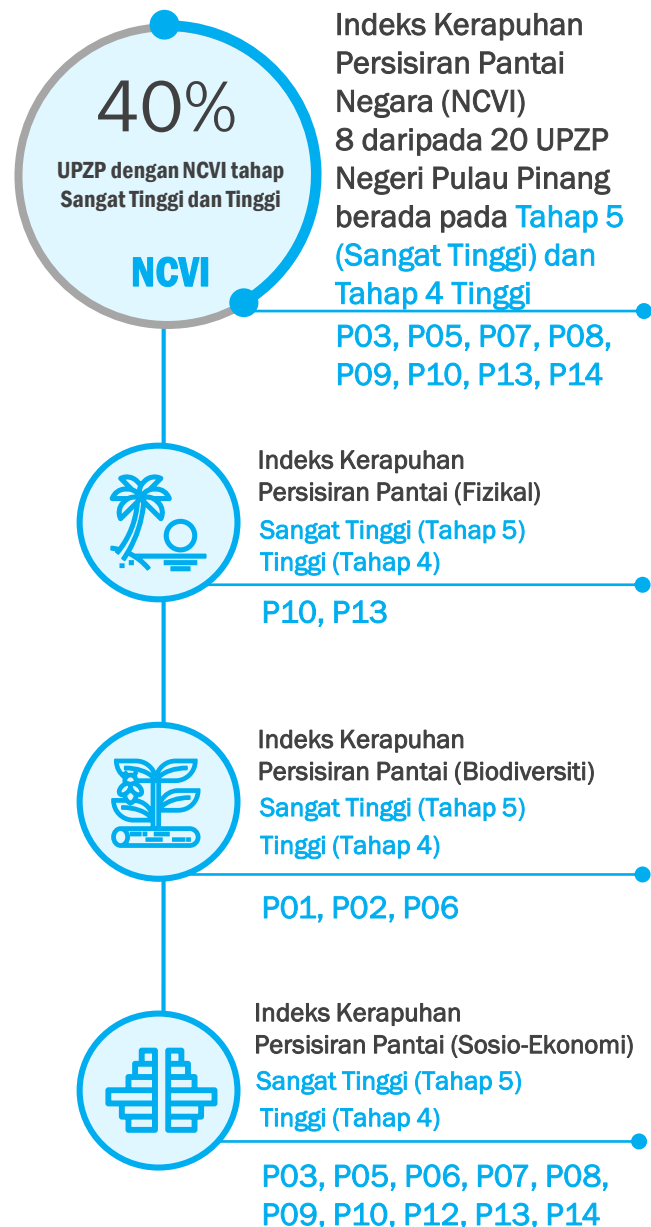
40%

UPZP dengan NCVI tahap Sangat Tinggi dan Tinggi

NCVI

Indeks Kerapuhan Persisiran Pantai Negara (NCVI) 8 daripada 20 UPZP Negeri Pulau Pinang berada pada Tahap 5 (Sangat Tinggi) dan Tahap 4 Tinggi

P03, P05, P07, P08, P09, P10, P13, P14

Indeks Kerapuhan Persisiran Pantai (Fizikal)

Sangat Tinggi (Tahap 5)
Tinggi (Tahap 4)

P10, P13

Indeks Kerapuhan Persisiran Pantai (Biodiversiti)

Sangat Tinggi (Tahap 5)
Tinggi (Tahap 4)

P01, P02, P06

Indeks Kerapuhan Persisiran Pantai (Sosio-Ekonomi)

Sangat Tinggi (Tahap 5)
Tinggi (Tahap 4)

P03, P05, P06, P07, P08, P09, P10, P12, P13, P14